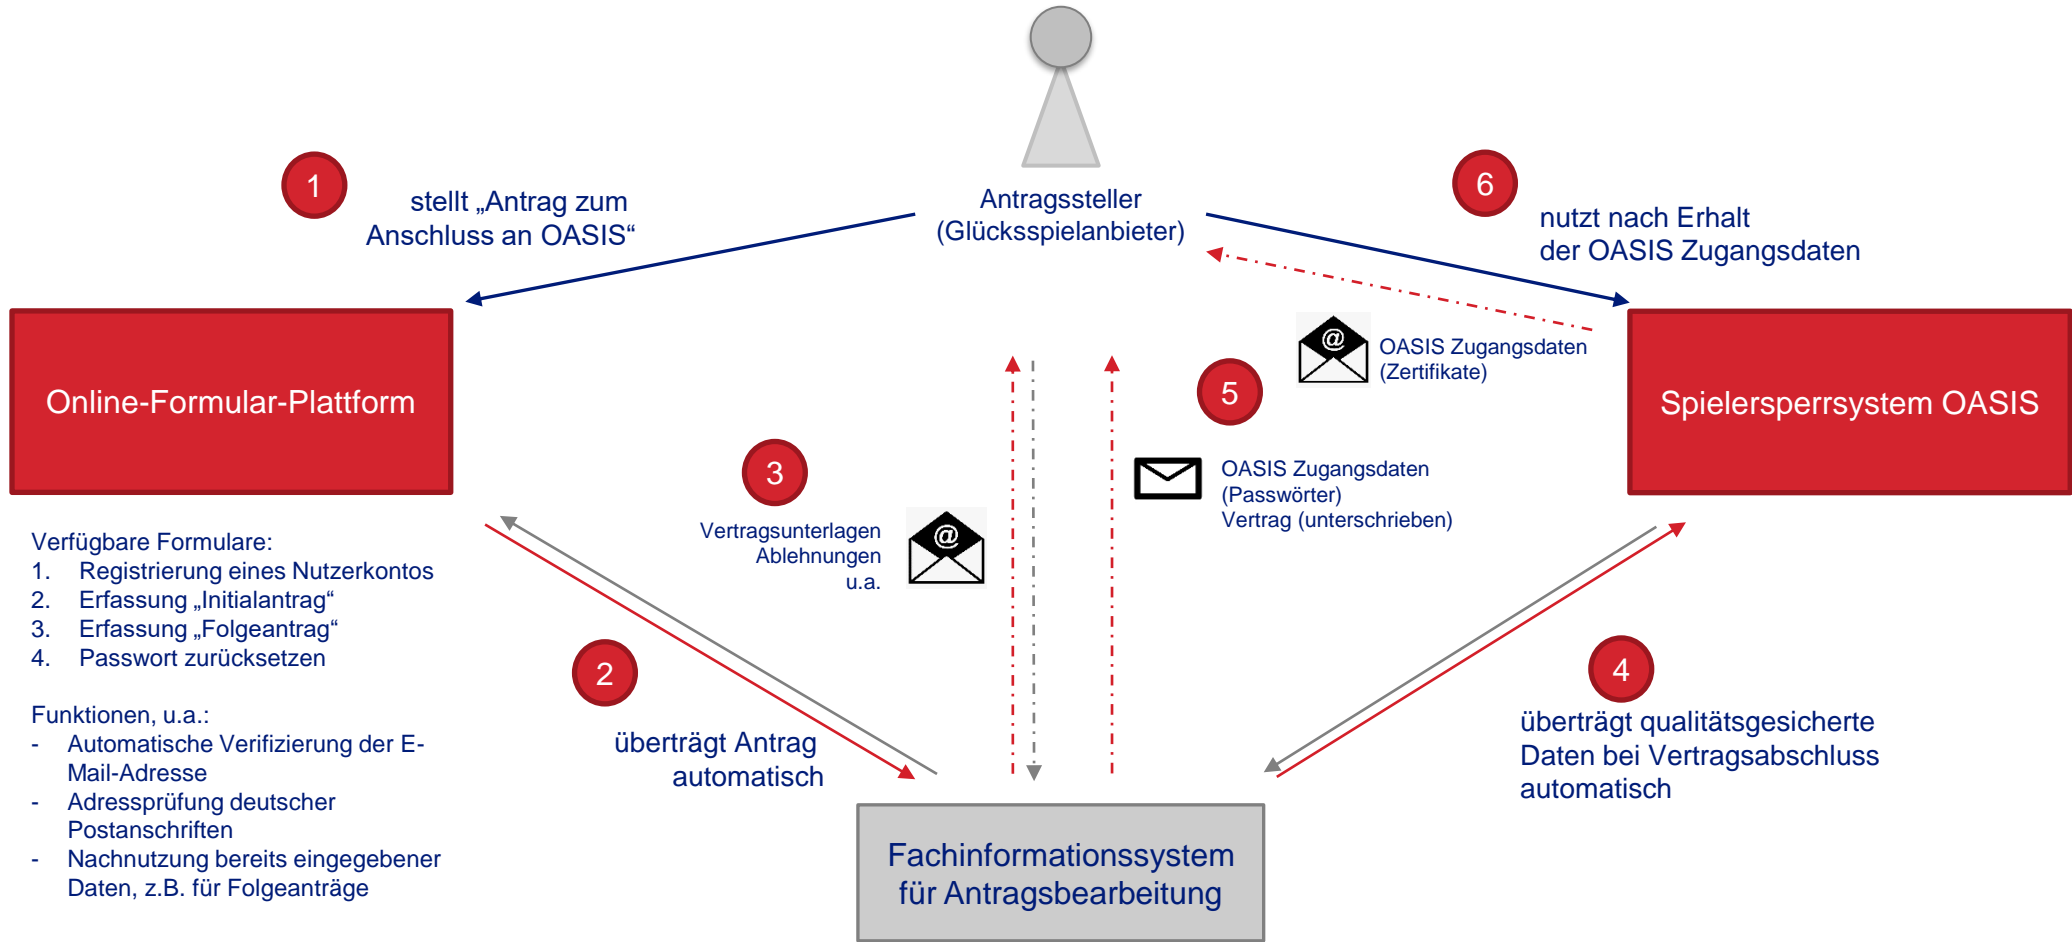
Antragssteller (Glücksspielanbieter)

1

stellt „Antrag zum Anschluss an OASIS“

6

nutzt nach Erhalt der OASIS Zugangsdaten

Online-Formular-Plattform

Spielersperrsystem OASIS

OASIS Zugangsdaten (Zertifikate)

5

OASIS Zugangsdaten (Passwörter) Vertrag (unterschrieben)

3

Vertragsunterlagen Ablehnungen u.a.

Verfügbare Formulare:
1. Registrierung eines Nutzerkontos
2. Erfassung „Initialantrag“
3. Erfassung „Folgeantrag“
4. Passwort zurücksetzen

Funktionen, u.a.:
- Automatische Verifizierung der E-Mail-Adresse
- Adressprüfung deutscher Postanschriften
- Nachnutzung bereits eingegebener Daten, z.B. für Folgeanträge

2

überträgt Antrag automatisch

4

überträgt qualitätsgesicherte Daten bei Vertragsabschluss automatisch

Fachinformationssystem für Antragsbearbeitung